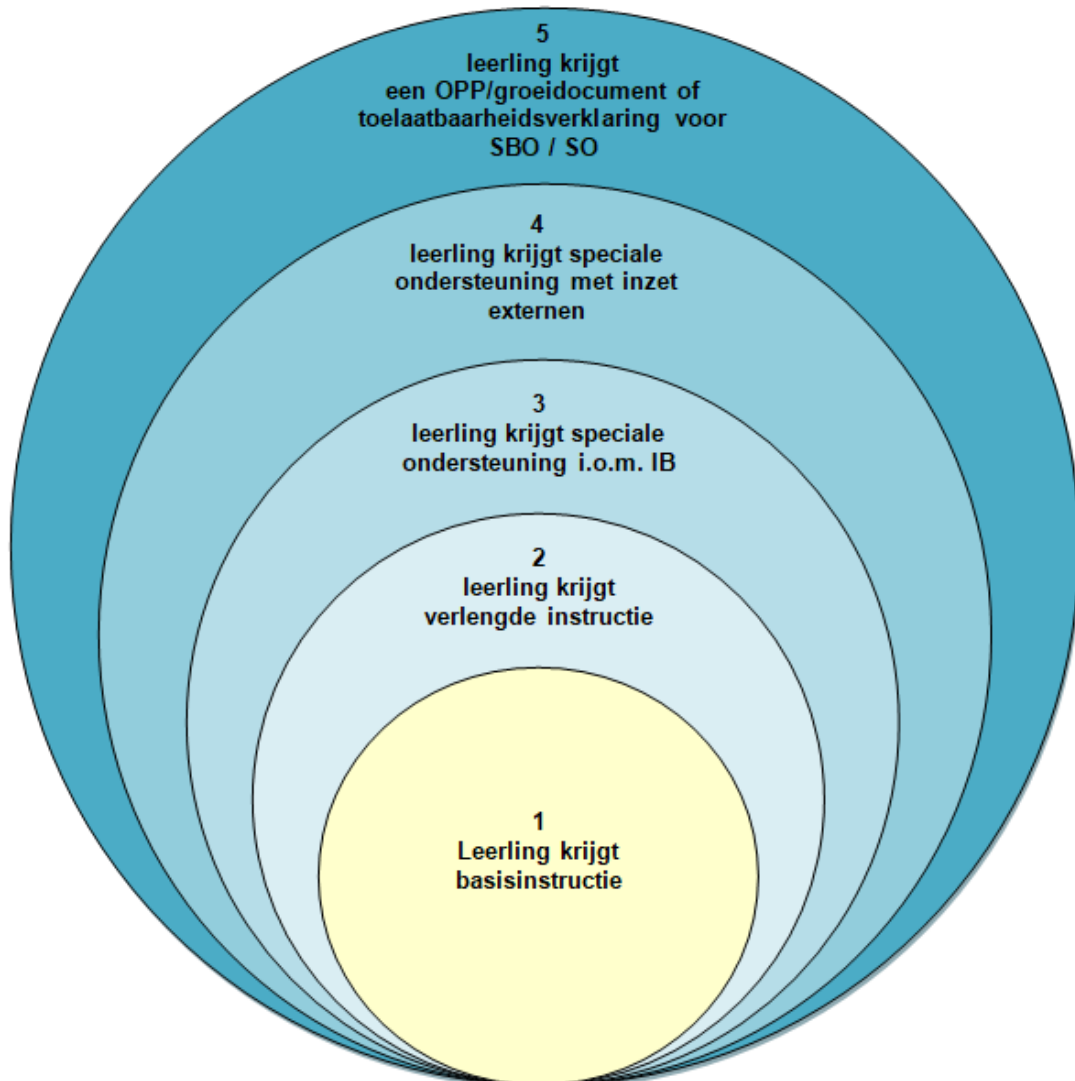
5
leerling krijgt
een OPP/groeidocument of
toelaatbaarheidsverklaring voor
SBO / SO

4
leerling krijgt speciale
ondersteuning met inzet
externen

3
leerling krijgt speciale
ondersteuning i.o.m. IB

2
leerling krijgt
verlengde instructie

1
Leerling krijgt
basisinstructie